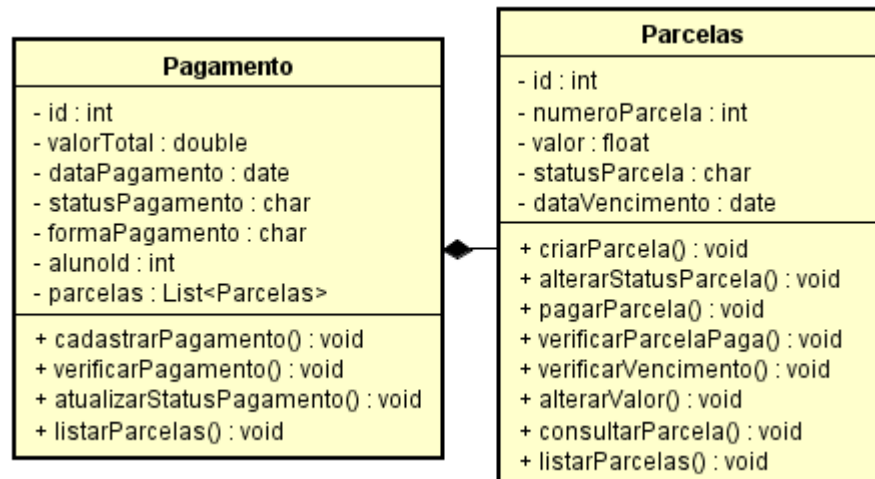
Pagamento

- id : int
- valorTotal : double
- dataPagamento : date
- statusPagamento : char
- formaPagamento : char
- alunoId : int
- parcelas : List<Parcelas>

+ cadastrarPagamento() : void
+ verificarPagamento() : void
+ atualizarStatusPagamento() : void
+ listarParcelas() : void

Parcelas

- id : int
- numeroParcela : int
- valor : float
- statusParcela : char
- dataVencimento : date

+ criarParcela() : void
+ alterarStatusParcela() : void
+ pagarParcela() : void
+ verificarParcelaPaga() : void
+ verificarVencimento() : void
+ alterarValor() : void
+ consultarParcela() : void
+ listarParcelas() : void